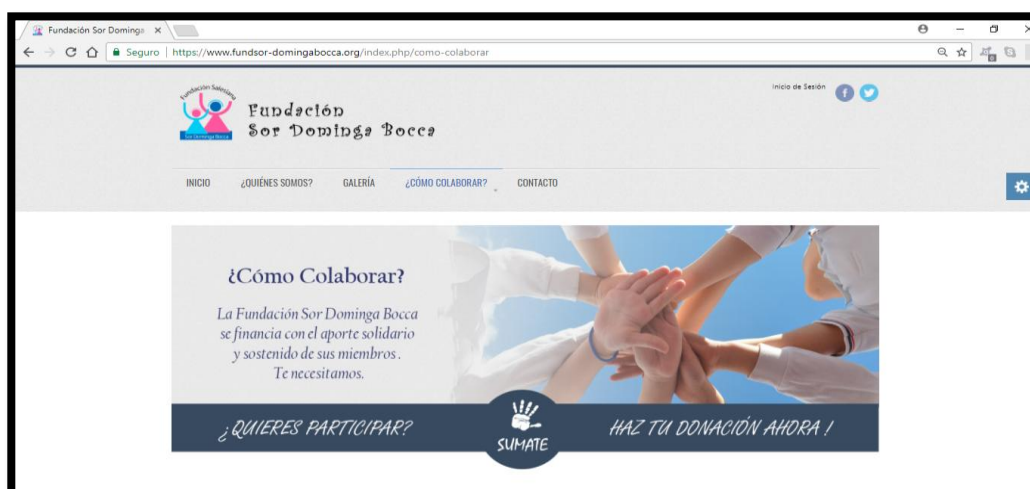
Fundación Sor Dominga ×

Seguro | https://www.fundsor-domingabocca.org/index.php/como-colaborar

Fundación Salesiana
Sor Dominga Bocca

Fundación
Sor Dominga Bocca

Inicio de Sesión

INICIO ¿QUIÉNES SOMOS? GALERÍA ¿CÓMO COLABORAR? CONTACTO

¿Cómo Colaborar?

La Fundación Sor Dominga Bocca se financia con el aporte solidario y sostenido de sus miembros. Te necesitamos.

¿QUIERES PARTICIPAR?

SUMATE

HAZ TU DONACIÓN AHORA !